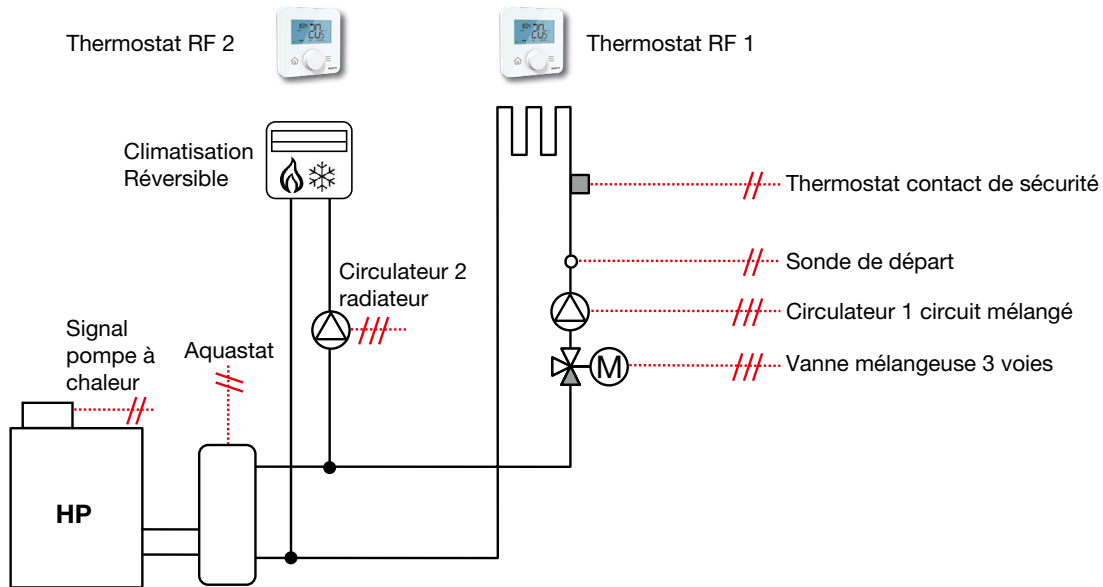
Thermostat RF 2

Thermostat RF 1

Climatisation Réversible

Thermostat contact de sécurité

Sonde de départ

Circulateur 2 radiateur

Circulateur 1 circuit mélangé

Signal pompe à chaleur

Aquastat

M

Vanne mélangeuse 3 voies

HP